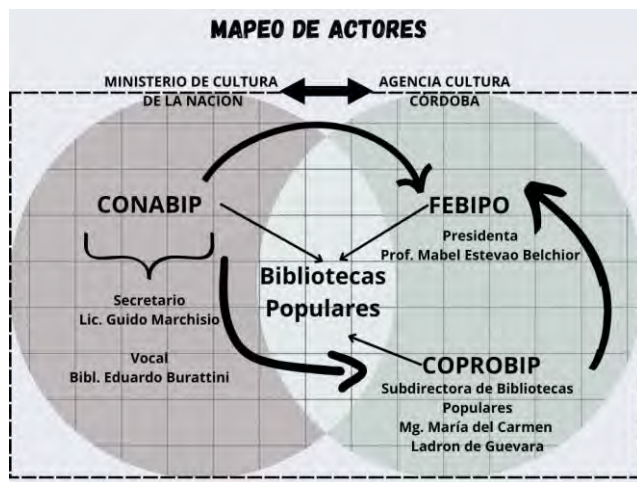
MAPEO DE ACTORES

MINISTERIO DE CULTURA DE LA NACIÓN

AGENCIA CULTURA CÓRDOBA

CONABIP

FEBIPO

Presidenta
Prof. Mabel Estevao Belchior

Bibliotecas Populares

Secretario
Lic. Guido Marchisio

Vocal
Bibl. Eduardo Burattini

COPROBIP
Subdirectora de Bibliotecas Populares
Mg. María del Carmen Ladron de Guevara